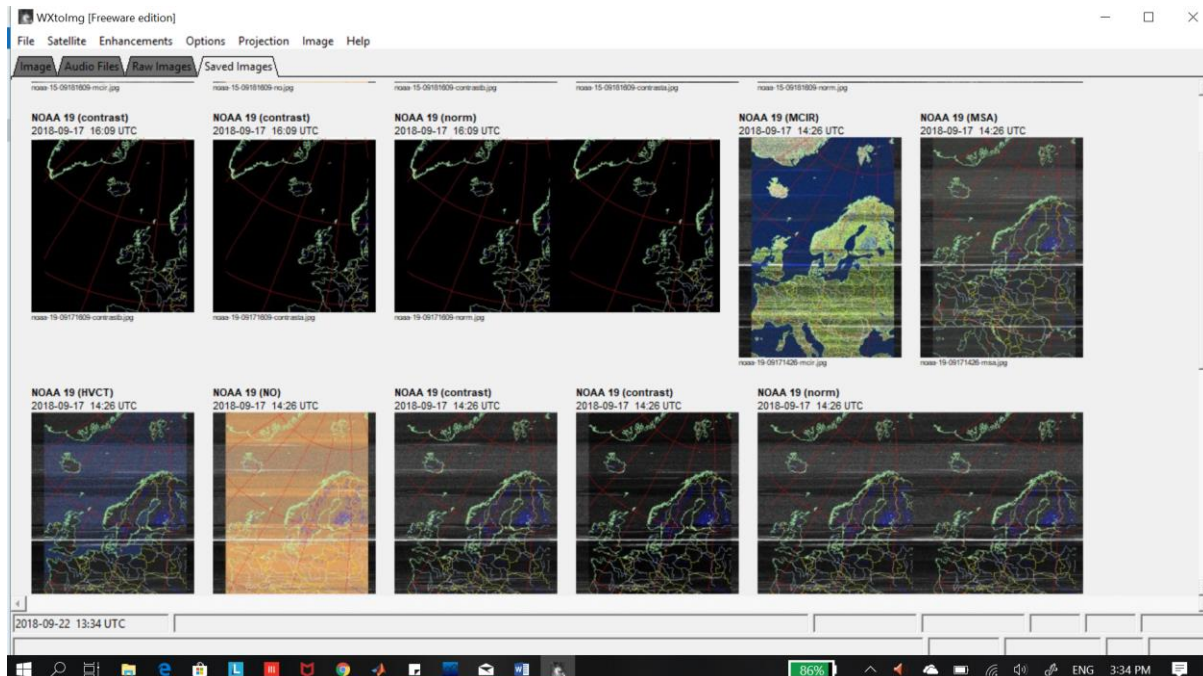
WXtoImg [Freeware edition]

File Satellite Enhancements Options Projection Image Help

Image Audio Files Raw Images Saved Images

noaa-15-09181809-mcir.jpg noaa-15-09181809-no.jpg noaa-15-09181809-contrastb.jpg noaa-15-09181809-contrasta.jpg noaa-15-09181809-norm.jpg

NOAA 19 (contrast)
2018-09-17 16:09 UTC

noaa-19-09171609-contrastb.jpg

NOAA 19 (contrast)
2018-09-17 16:09 UTC

noaa-19-09171609-contrasta.jpg

NOAA 19 (norm)
2018-09-17 16:09 UTC

noaa-19-09171609-norm.jpg

NOAA 19 (MCIR)
2018-09-17 14:26 UTC

noaa-19-09171426-mcir.jpg

NOAA 19 (MSA)
2018-09-17 14:26 UTC

noaa-19-09171426-msa.jpg

NOAA 19 (HVCT)
2018-09-17 14:26 UTC

NOAA 19 (NO)
2018-09-17 14:26 UTC

NOAA 19 (contrast)
2018-09-17 14:26 UTC

NOAA 19 (contrast)
2018-09-17 14:26 UTC

NOAA 19 (norm)
2018-09-17 14:26 UTC

2018-09-22 13:34 UTC

86%

ENG 3:34 PM